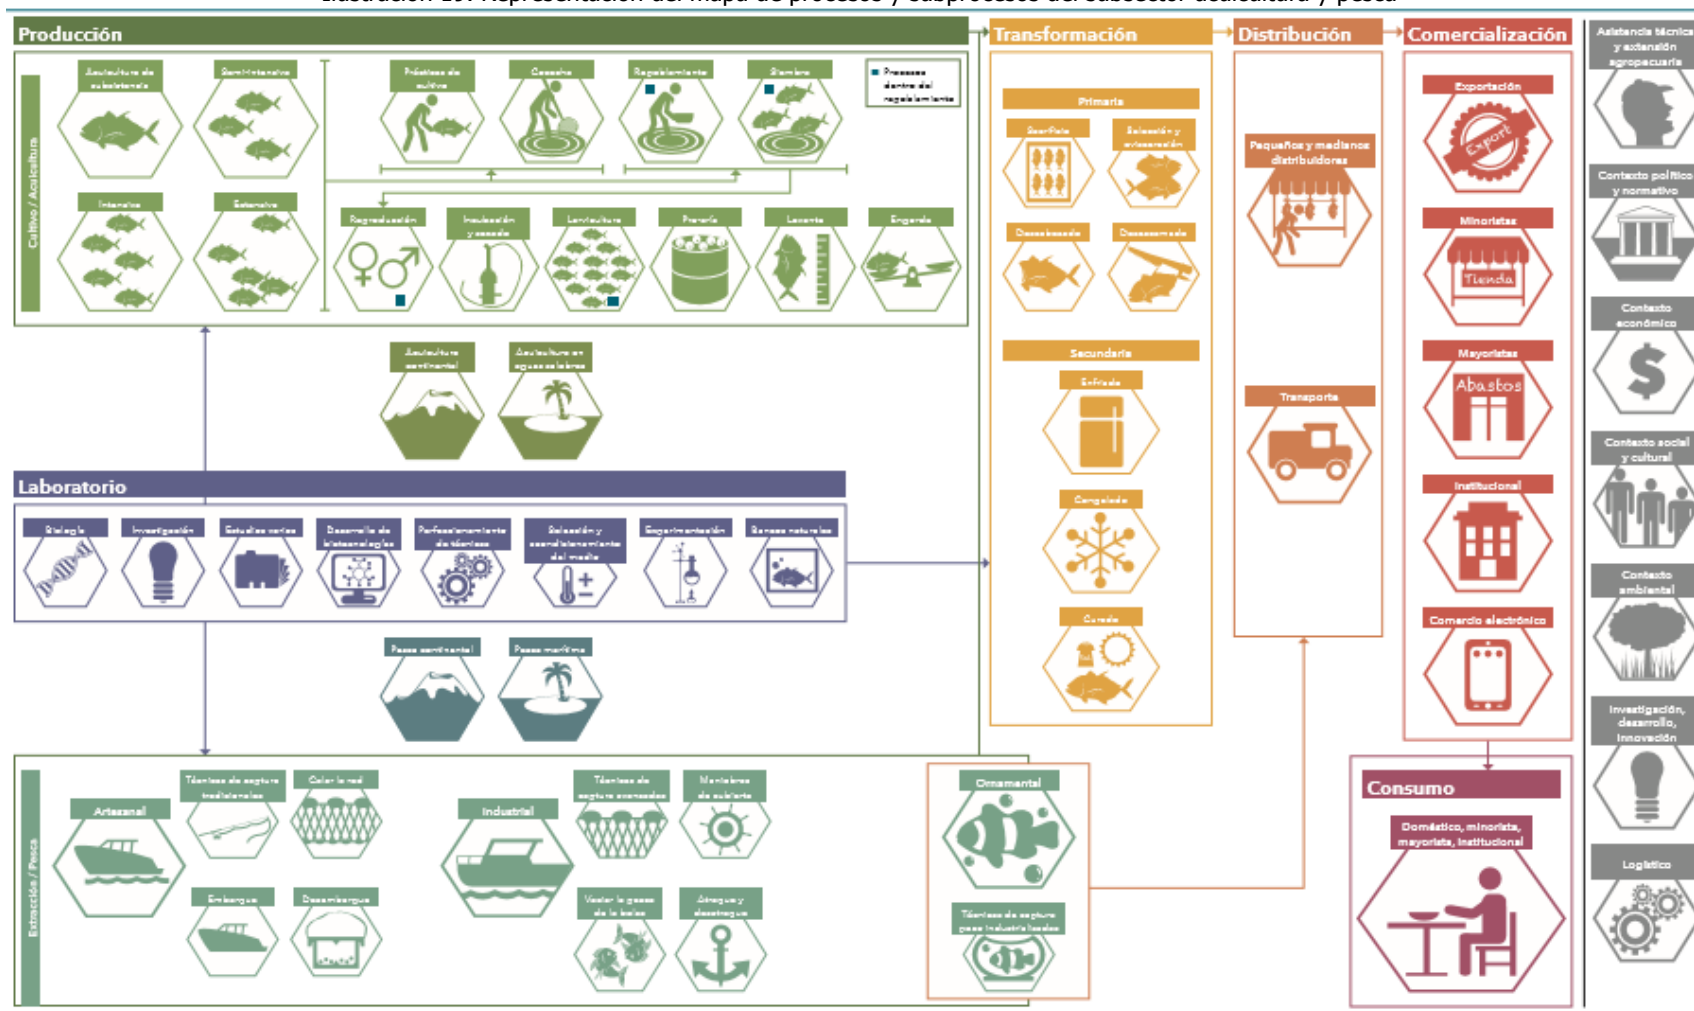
Ilustración 19. Representación del mapa de procesos y subprocesos del subsector acuicultura y pesca

Producción

Cultivo / Acuicultura

Acuicultura de subsistencia

Semi-intensivo

Intensivo

Extensivo

Prácticas de cultivo

Cosecha

Repoblamiento

Siembra

Procesos dentro del repoblamiento

Reproducción

Incubación y eclosión

Larvicultura

Precría

Levante

Engorde

Acuicultura continental

Acuicultura en aguas salobres

Laboratorio

Biología

Investigación

Estudios varios

Desarrollo de biotecnologías

Perfeccionamiento de técnicas

Selección y acondicionamiento del medio

Experimentación

Bancos naturales

Pesca continental

Pesca marítima

Extracción / Pesca

Artesanal

Técnicas de captura tradicionales

Calar la red

Embarque

Desembarque

Industrial

Técnicas de captura avanzadas

Monitoreo de cubierta

Vaciar la pesca de la bolsa

Atraque y desatraque

Ornamental

Técnicas de captura para industrializados

Transformación

Primaria

Sacrificio

Selección y evisceración

Descabezado

Descamado

Secundaria

Enfriado

Congelado

Curado

Distribución

Pequeños y medianos distribuidores

Transporte

Comercialización

Exportación

Export

Minoristas

Tienda

Mayoristas

Abastos

Institucional

Comercio electrónico

Consumo

Doméstico, minorista, mayorista, institucional

Asistencia técnica y extensión agropecuaria

Contexto político y normativo

Contexto económico

Contexto social y cultural

Contexto ambiental

Investigación, desarrollo, innovación

Logística